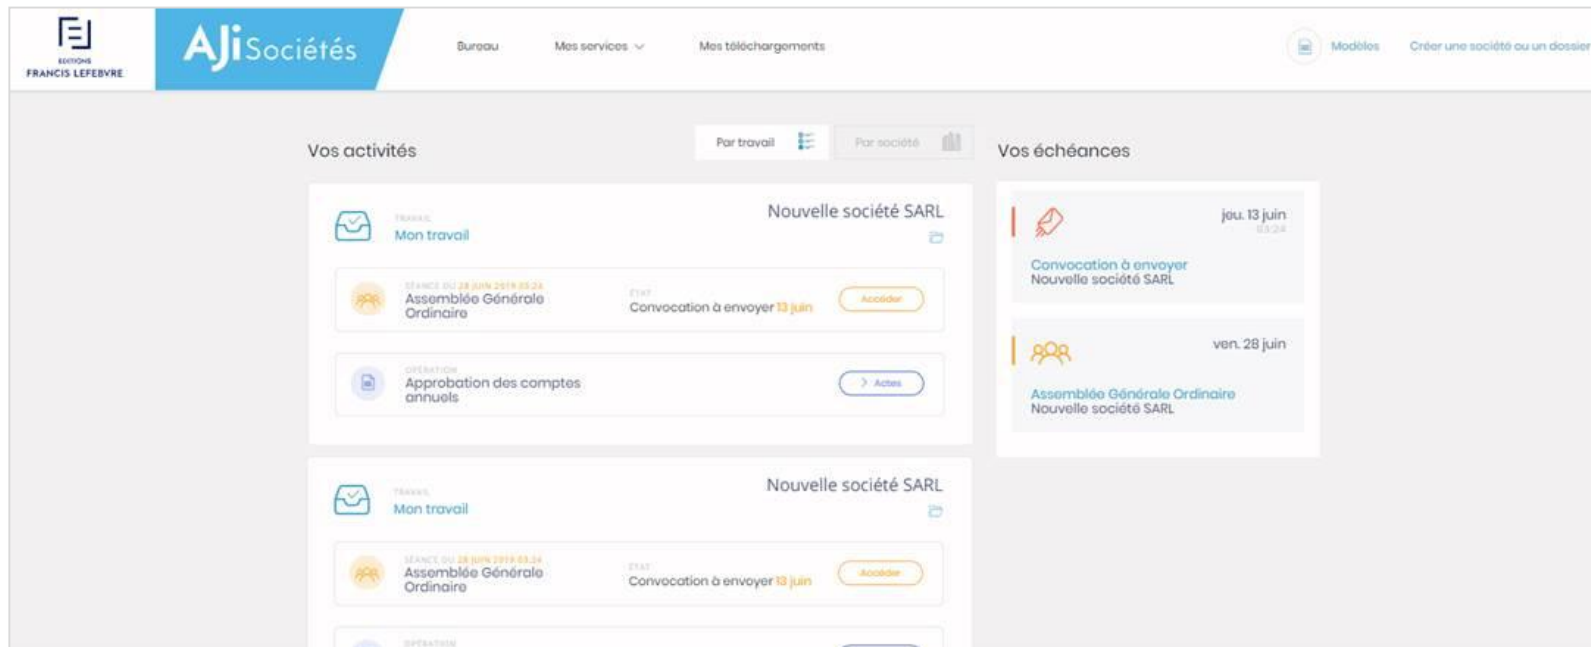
EDITIONS
FRANCIS LEFEBVRE

AJiSociétés

Bureau
Mes services
Mes téléchargements

Modèles
Créer une société ou un dossier

Vos activités

Par travail
Par société

TRAVAIL
Mon travail

Nouvelle société SARL

SÉANCE DU 28 JUIN 2019 03:24
Assemblée Générale Ordinaire

ÉTAT
Convocation à envoyer 13 juin

Accéder

OPÉRATION
Approbation des comptes annuels

Actes

TRAVAIL
Mon travail

Nouvelle société SARL

SÉANCE DU 28 JUIN 2019 03:24
Assemblée Générale Ordinaire

ÉTAT
Convocation à envoyer 13 juin

Accéder

OPÉRATION

Vos échéances

jeu. 13 juin
03:24

Convocation à envoyer
Nouvelle société SARL

ven. 28 juin

Assemblée Générale Ordinaire
Nouvelle société SARL